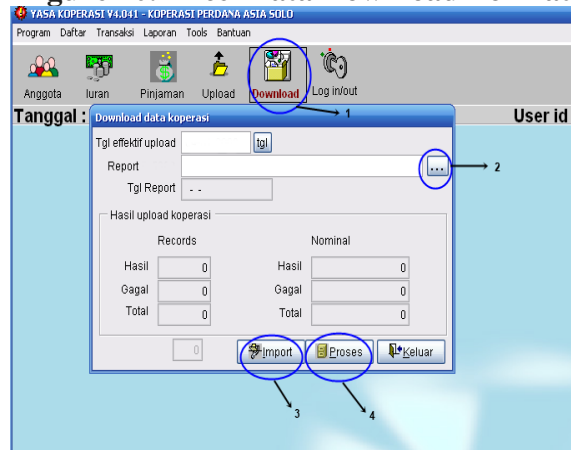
YASA KOPERASI V4.041 - KOPERASI PERDANA ASIA SOLO

Program Daftar Transaksi Laporan Tools Bantuan

Anggota Iuran Pinjaman Upload Download Log in/out

Tanggal :

User id

Download data koperasi

1

Tgl effektif upload tgl

Report ...

2

Tgl Report - -

Hasil upload koperasi

Records

Nominal

Hasil 0

Hasil 0

Gagal 0

Gagal 0

Total 0

Total 0

0

Import

Proses

Keluar

3

4